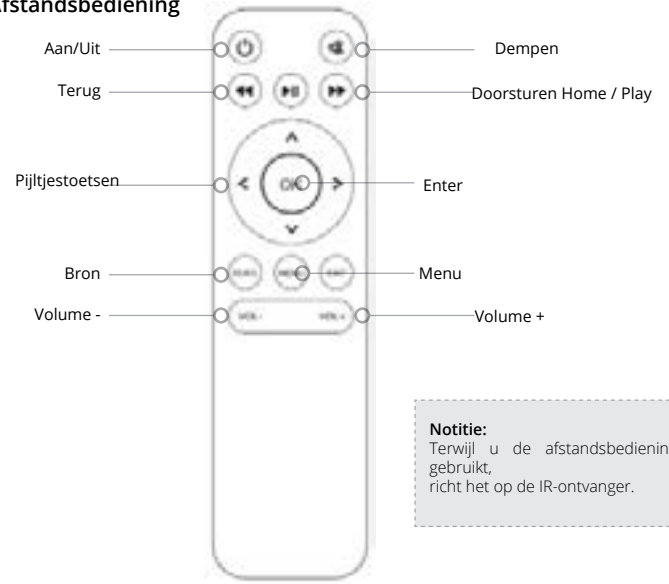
afstandsbediening

Aan/Uit

Dempen

Terug

Doorsturen Home / Play

Pijltjestoetsen

OK

Enter

Bron

Menu

Volume -

VOL-

VOL+

Volume +

Notitie:
Terwijl u de afstandsbedienin gebruikt,
richt het op de IR-ontvanger.